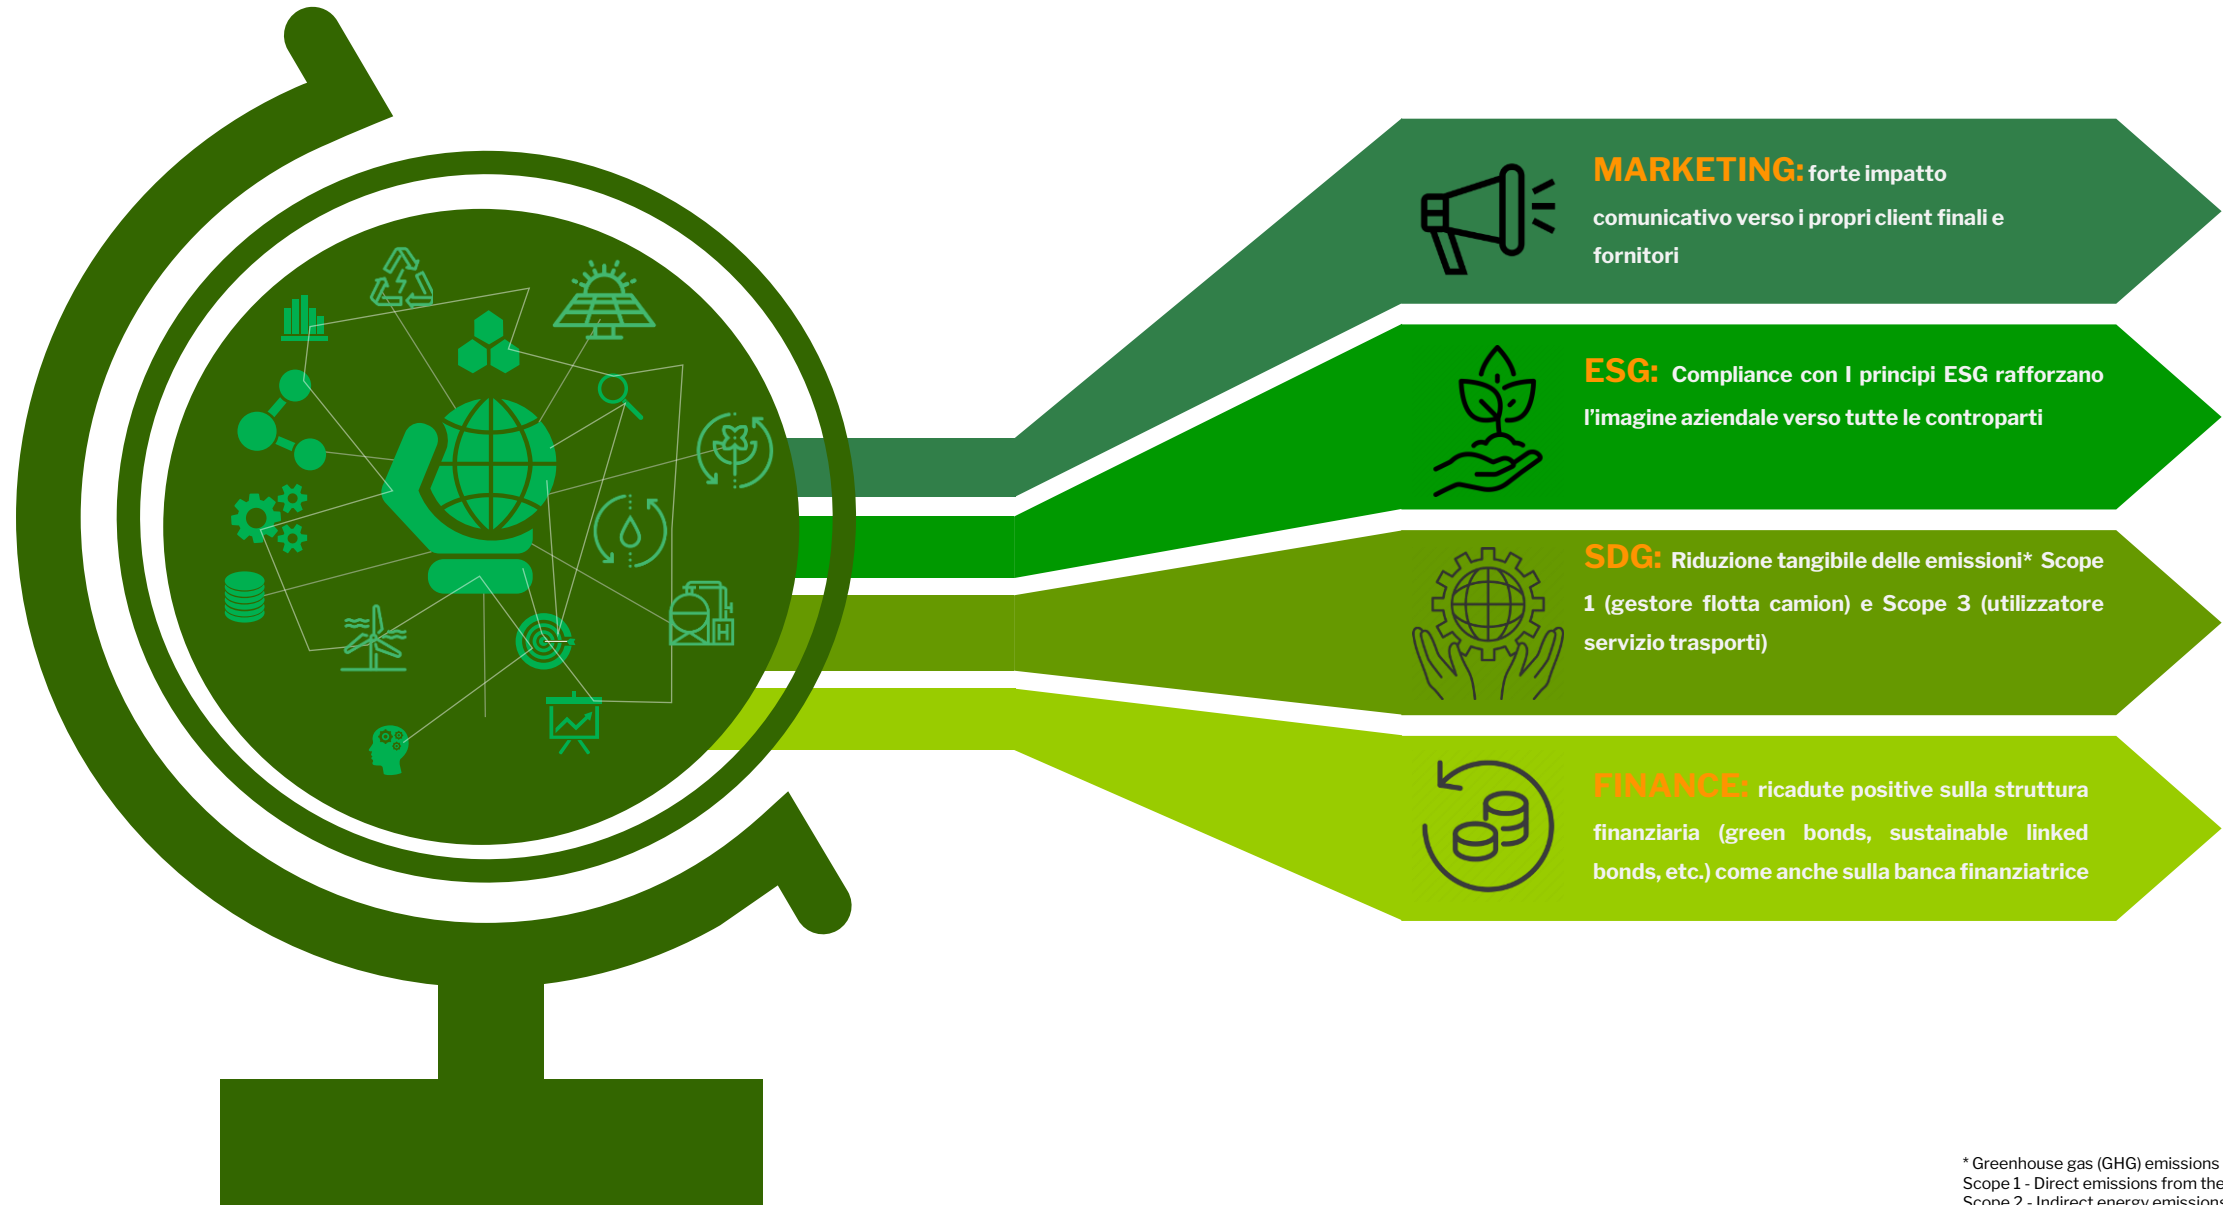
MARKETING: forte impatto comunicativo verso i propri client finali e fornitori

ESG: Compliance con I principi ESG rafforzano l'imagine aziendale verso tutte le controparti

SDG: Riduzione tangibile delle emissioni* Scope 1 (gestore flotta camion) e Scope 3 (utilizzatore servizio trasporti)

FINANCE: ricadute positive sulla struttura finanziaria (green bonds, sustainable linked bonds, etc.) come anche sulla banca finanziatrice

* Greenhouse gas (GHG) emissions
Scope 1 - Direct emissions from the
Scope 2 - Indirect energy emissions